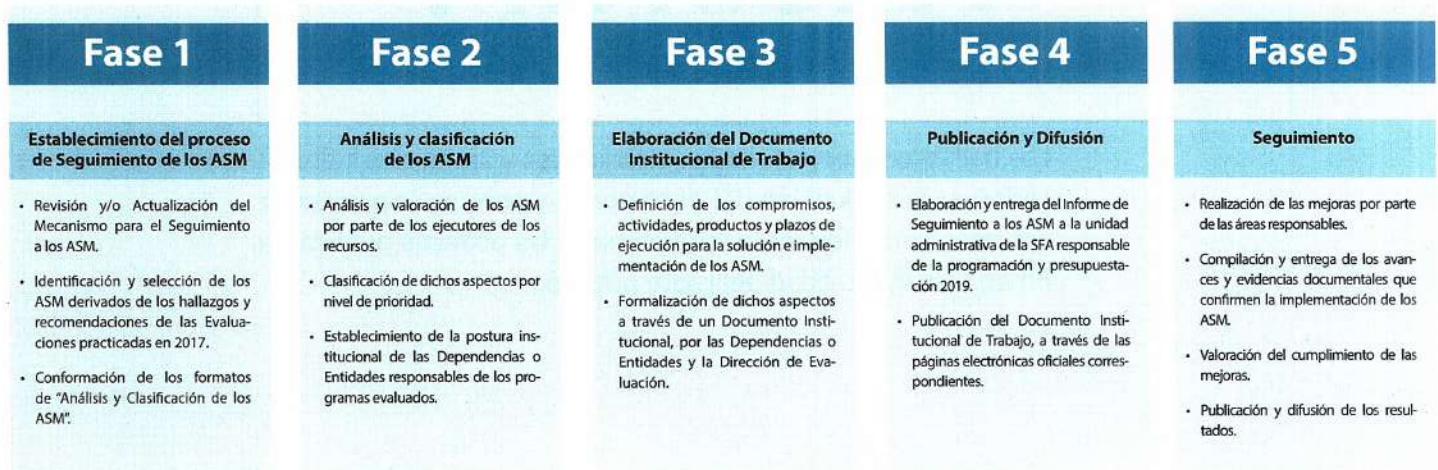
Fase 1

Establecimiento del proceso de Seguimiento de los ASM

- Revisión y/o Actualización del Mecanismo para el Seguimiento a los ASM.
- Identificación y selección de los ASM derivados de los hallazgos y recomendaciones de las Evaluaciones practicadas en 2017.
- Conformación de los formatos de "Análisis y Clasificación de los ASM".

Fase 2

Análisis y clasificación de los ASM

- Análisis y valoración de los ASM por parte de los ejecutores de los recursos.
- Clasificación de dichos aspectos por nivel de prioridad.
- Establecimiento de la postura institucional de las Dependencias o Entidades responsables de los programas evaluados.

Fase 3

Elaboración del Documento Institucional de Trabajo

- Definición de los compromisos, actividades, productos y plazos de ejecución para la solución e implementación de los ASM.
- Formalización de dichos aspectos a través de un Documento Institucional, por las Dependencias o Entidades y la Dirección de Evaluación.

Fase 4

Publicación y Difusión

- Elaboración y entrega del Informe de Seguimiento a los ASM a la unidad administrativa de la SFA responsable de la programación y presupuestación 2019.
- Publicación del Documento Institucional de Trabajo, a través de las páginas electrónicas oficiales correspondientes.

Fase 5

Seguimiento

- Realización de las mejoras por parte de las áreas responsables.
- Compilación y entrega de los avances y evidencias documentales que confirmen la implementación de los ASM.
- Valoración del cumplimiento de las mejoras.
- Publicación y difusión de los resultados.